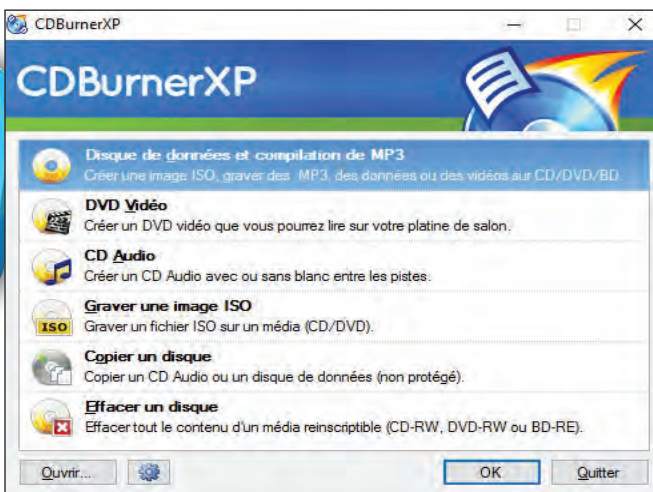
CDBurnerXP

CDBurnerXP

Disque de données et compilation de MP3
Créer une image ISO, graver des MP3, des données ou des vidéos sur CD/DVD/BD.

DVD Vidéo
Créer un DVD vidéo que vous pourrez lire sur votre platine de salon.

CD Audio
Créer un CD Audio avec ou sans blanc entre les pistes.

Graver une image ISO
Graver un fichier ISO sur un média (CD/DVD).

Copier un disque
Copier un CD Audio ou un disque de données (non protégé).

Effacer un disque
Effacer tout le contenu d'un média reinscriptible (CD-RW, DVD-RW ou BD-RE).

Ouvrir...

OK

Quitter